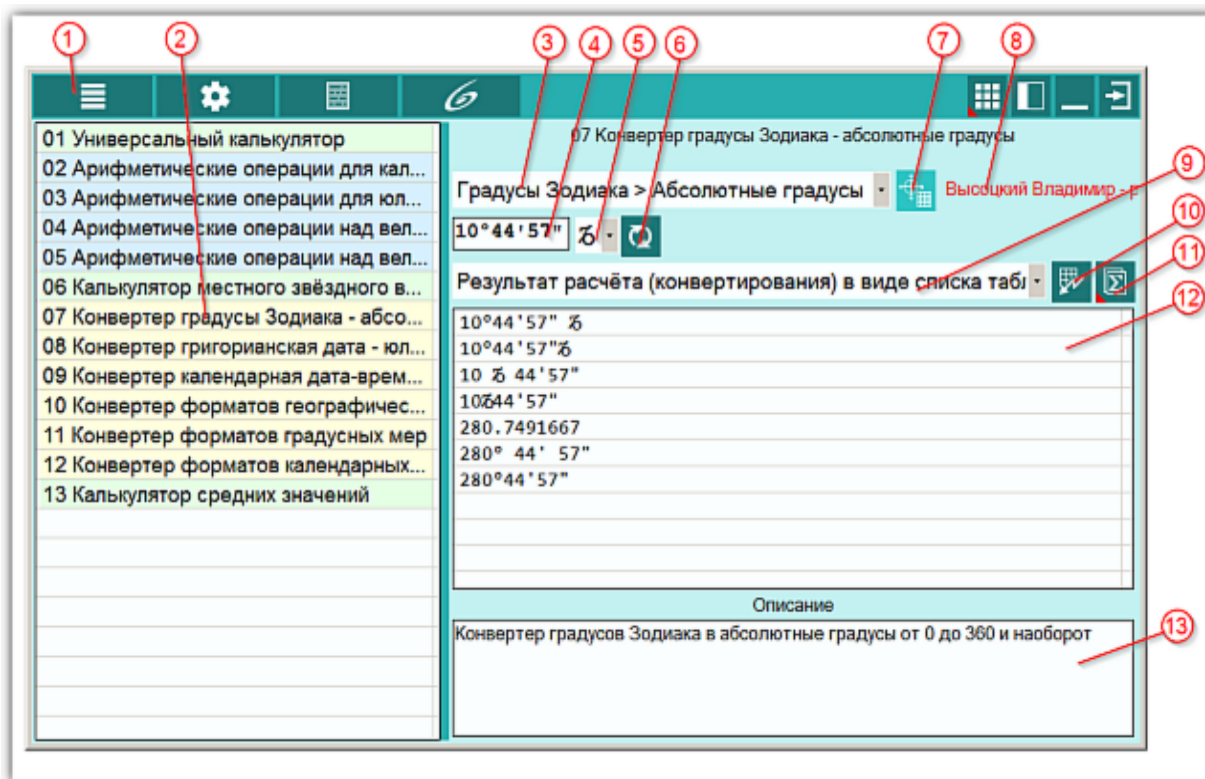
1 2 3 4 5 6 7 8 9 10 11 12 13

01 Универсальный калькулятор
02 Арифметические операции для кал...
03 Арифметические операции для юл...
04 Арифметические операции над вел...
05 Арифметические операции над вел...
06 Калькулятор местного звёздного в...
07 Конвертер градусы Зодиака - абсо...
08 Конвертер григорианская дата - юл...
09 Конвертер календарная дата-врем...
10 Конвертер форматов географичес...
11 Конвертер форматов градусных мер
12 Конвертер форматов календарных...
13 Калькулятор средних значений

07 Конвертер градусы Зодиака - абсолютные градусы

Градусы Зодиака > Абсолютные градусы

Высоцкий Владимир - р

10°44'57" ♑

Результат расчёта (конвертирования) в виде списка табл

| 10°44'57" ♑ |
|---|
| 10°44'57"♑ |
| 10 ♑ 44'57" |
| 10♑44'57" |
| 280.7491667 |
| 280° 44' 57" |
| 280°44'57" |

Описание

Конвертер градусов Зодиака в абсолютные градусы от 0 до 360 и наоборот